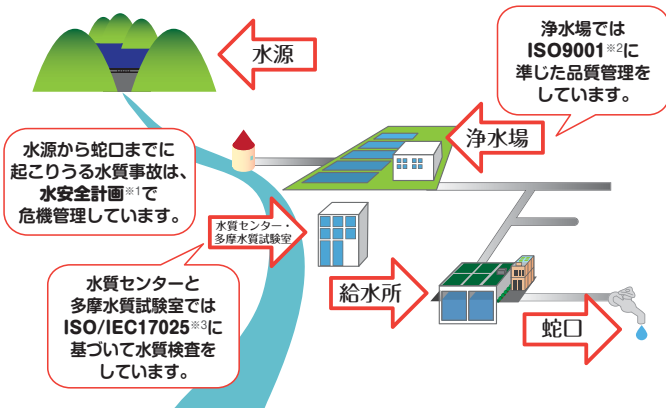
水源

浄水場では ISO9001※2に準じた品質管理をしています。

浄水場

水源から蛇口までに起こりうる水質事故は、水安全計画※1で危機管理しています。

水質センター・多摩水質試験室

水質センターと多摩水質試験室では ISO/IEC17025※3に基づいて水質検査をしています。

給水所

蛇口